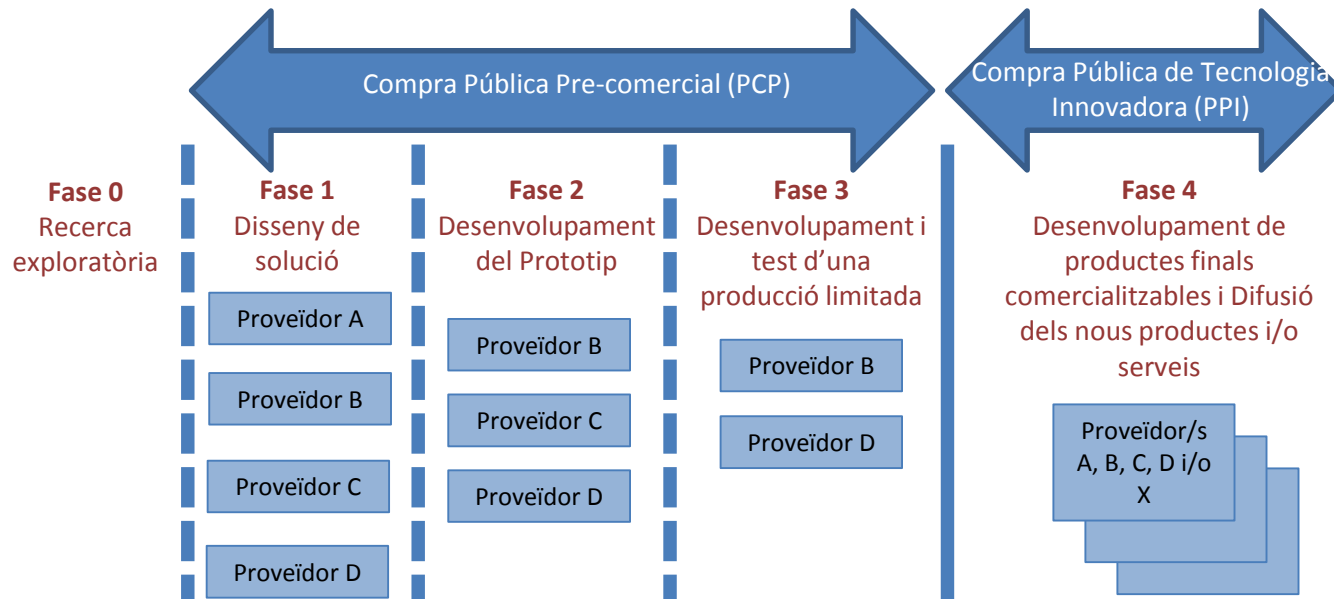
Compra Pública Pre-comercial (PCP)

Compra Pública de Tecnologia Innovadora (PPI)

Fase 0
Recerca exploratòria

Fase 1
Disseny de solució

Proveïdor A

Proveïdor B

Proveïdor C

Proveïdor D

Fase 2
Desenvolupament del Prototip

Proveïdor B

Proveïdor C

Proveïdor D

Fase 3
Desenvolupament i test d'una producció limitada

Proveïdor B

Proveïdor D

Fase 4
Desenvolupament de productes finals comercialitzables i Difusió dels nous productes i/o serveis

Proveïdor/s A, B, C, D i/o X